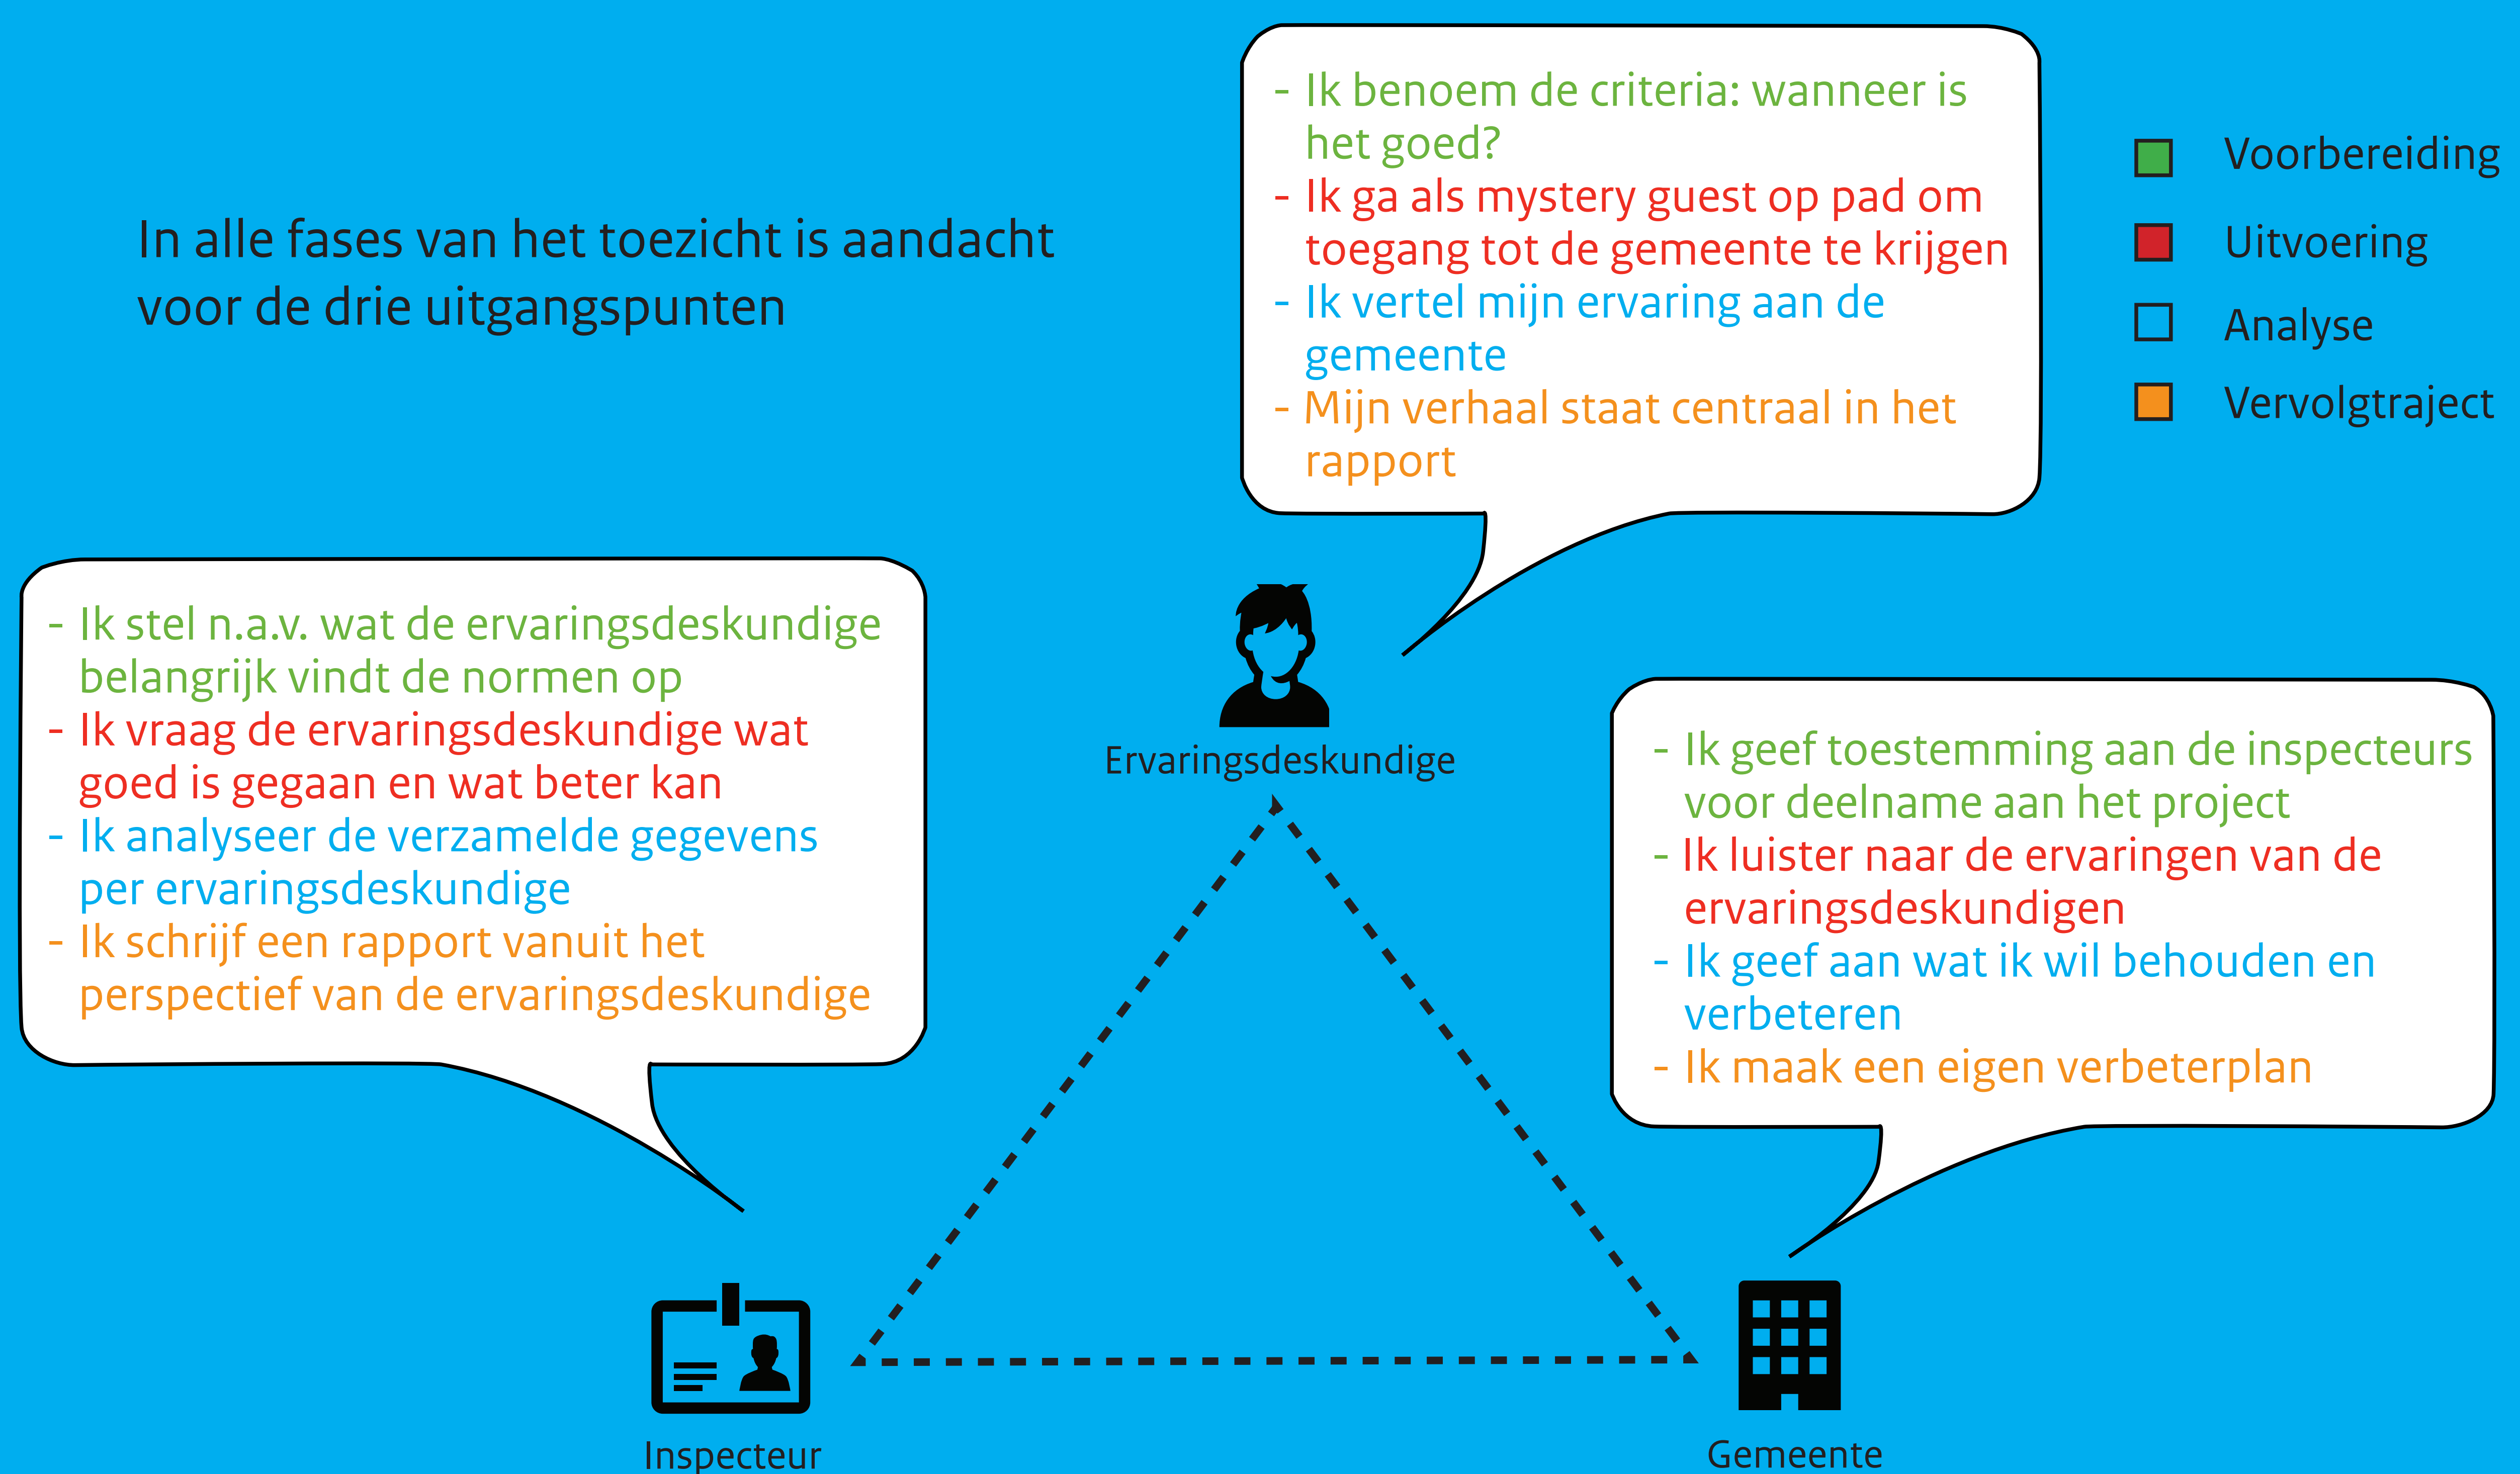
In alle fases van het toezicht is aandacht voor de drie uitgangspunten

- Ik benoem de criteria: wanneer is het goed?
- Ik ga als mystery guest op pad om toegang tot de gemeente te krijgen
- Ik vertel mijn ervaring aan de gemeente
- Mijn verhaal staat centraal in het rapport

Voorbereiding
Uitvoering
Analyse
Vervolgtraject

- Ik stel n.a.v. wat de ervaringsdeskundige belangrijk vindt de normen op
- Ik vraag de ervaringsdeskundige wat goed is gegaan en wat beter kan
- Ik analyseer de verzamelde gegevens per ervaringsdeskundige
- Ik schrijf een rapport vanuit het perspectief van de ervaringsdeskundige

Ervaringsdeskundige

- Ik geef toestemming aan de inspecteurs voor deelname aan het project
- Ik luister naar de ervaringen van de ervaringsdeskundigen
- Ik geef aan wat ik wil behouden en verbeteren
- Ik maak een eigen verbeterplan

Inspecteur

Gemeente